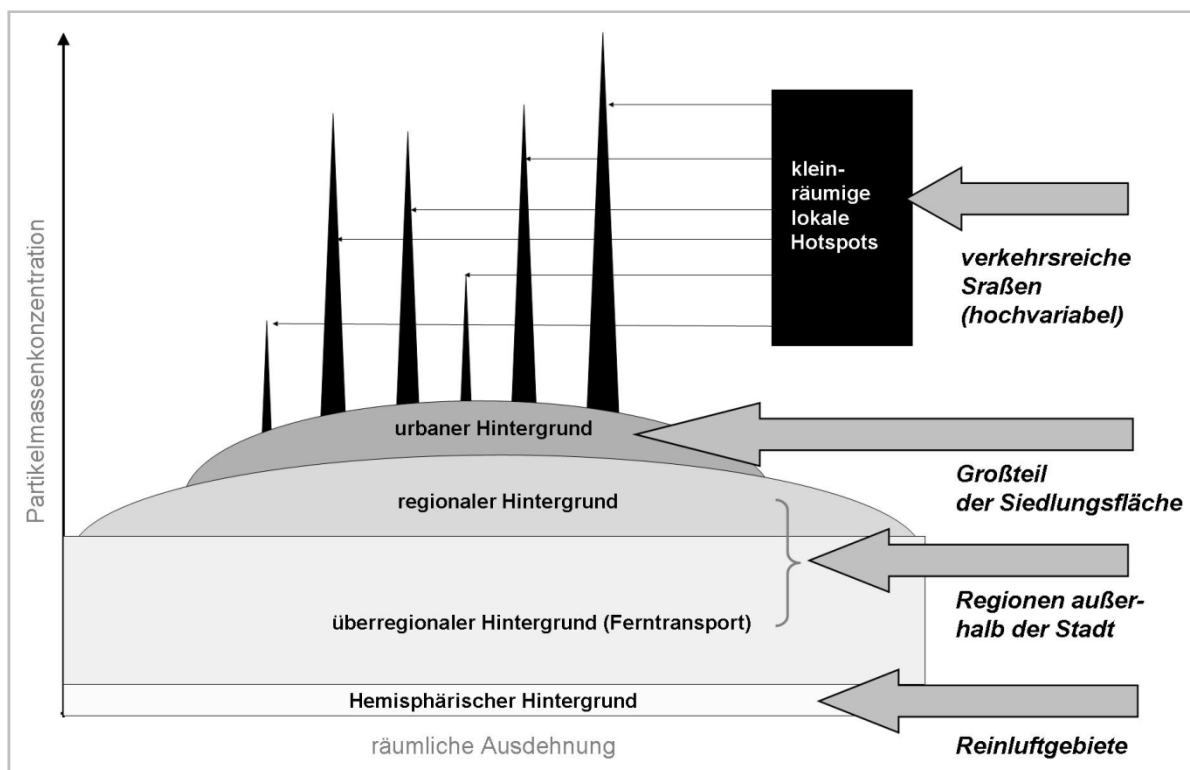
Partikelmassenkonzentration

kleinräumige lokale Hotspots

verkehrsreiche Sraßen (hochvariabel)

urbaner Hintergrund

Großteil der Siedlungsfläche

regionaler Hintergrund

überregionaler Hintergrund (Ferntransport)

Regionen außerhalb der Stadt

Hemisphärischer Hintergrund

räumliche Ausdehnung

Reinluftgebiete